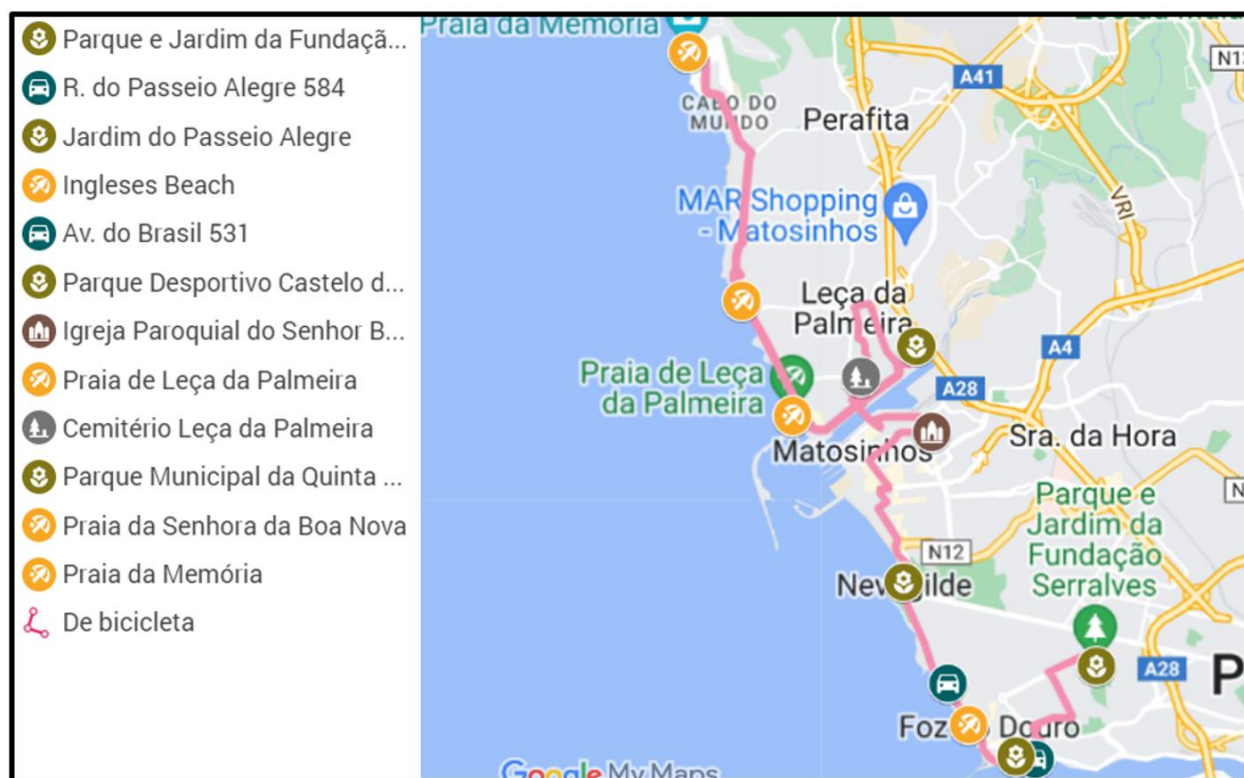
Parque e Jardim da Fundaçã...
R. do Passeio Alegre 584
Jardim do Passeio Alegre
Ingleses Beach
Av. do Brasil 531
Parque Desportivo Castelo d...
Igreja Paroquial do Senhor B...
Praia de Leça da Palmeira
Cemitério Leça da Palmeira
Parque Municipal da Quinta ...
Praia da Senhora da Boa Nova
Praia da Memória
De bicicleta

Praia da Memória
CABO DO MUNDO
Perafita
A41
N13
MAR Shopping - Matosinhos
VRI
Leça da Palmeira
A4
Praia de Leça da Palmeira
A28
Matosinhos
Sra. da Hora
Parque e Jardim da Fundação Serralves
N12
Nevogilde
A28
Foz do Douro
Google My Maps